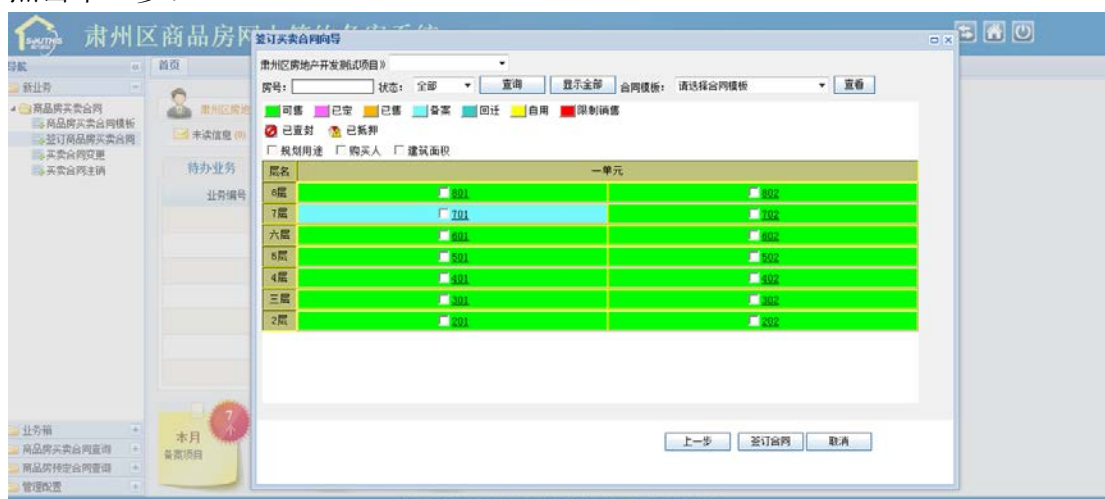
肃州区商品房网

签订买卖合同向导

导航 首页

新业务

商品房买卖合同
商品房买卖合同模板
签订商品房买卖合同
买卖合同变更
买卖合同注销

未读信息 (0)

待办业务

业务编号

肃州区房地产开发测试项目»

房号: 状态: 全部 查询 显示全部 合同模板: 请选择合同模板 查看

可售 已定 已售 备案 回迁 自用 限制销售

已查封 已抵押

规划用途 购买人 建筑面积

| 层名 | 一单元 | |
|---|---|---|
| 8层 | 801 | 802 |
| 7层 | 701 | 702 |
| 六层 | 601 | 602 |
| 5层 | 501 | 502 |
| 4层 | 401 | 402 |
| 三层 | 301 | 302 |
| 2层 | 201 | 202 |

上一步 签订合同 取消

本月 备案项目 7

业务箱
商品房买卖合同查询
商品房预定合同查询
管理配置